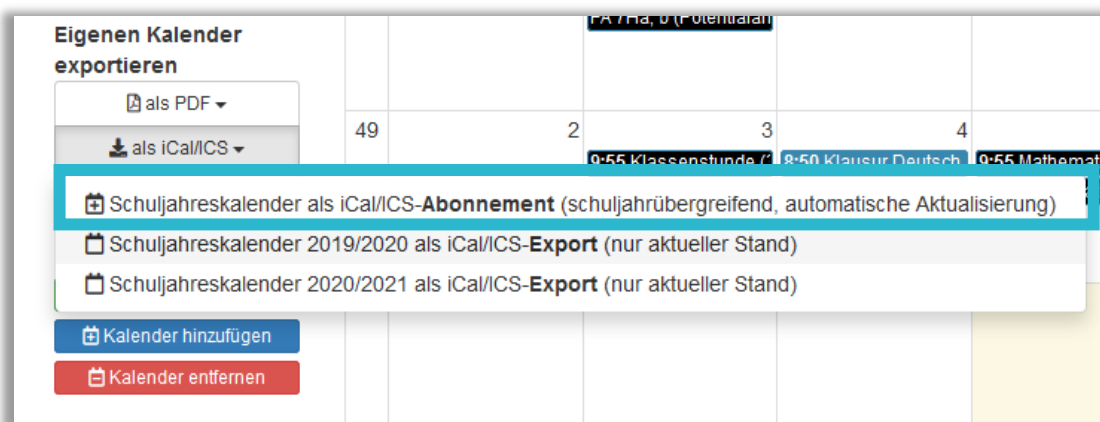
Eigenen Kalender exportieren

als PDF

als iCal/ICS

FA 7Ha, b (Potentialan

49

2

3

4

9:55 Klassenstunde (

8:50 Klausur Deutsch

9:55 Mathemat

Schuljahreskalender als iCal/ICS-**Abonnement** (schuljahrübergreifend, automatische Aktualisierung)

Schuljahreskalender 2019/2020 als iCal/ICS-**Export** (nur aktueller Stand)

Schuljahreskalender 2020/2021 als iCal/ICS-**Export** (nur aktueller Stand)

Kalender hinzufügen

Kalender entfernen